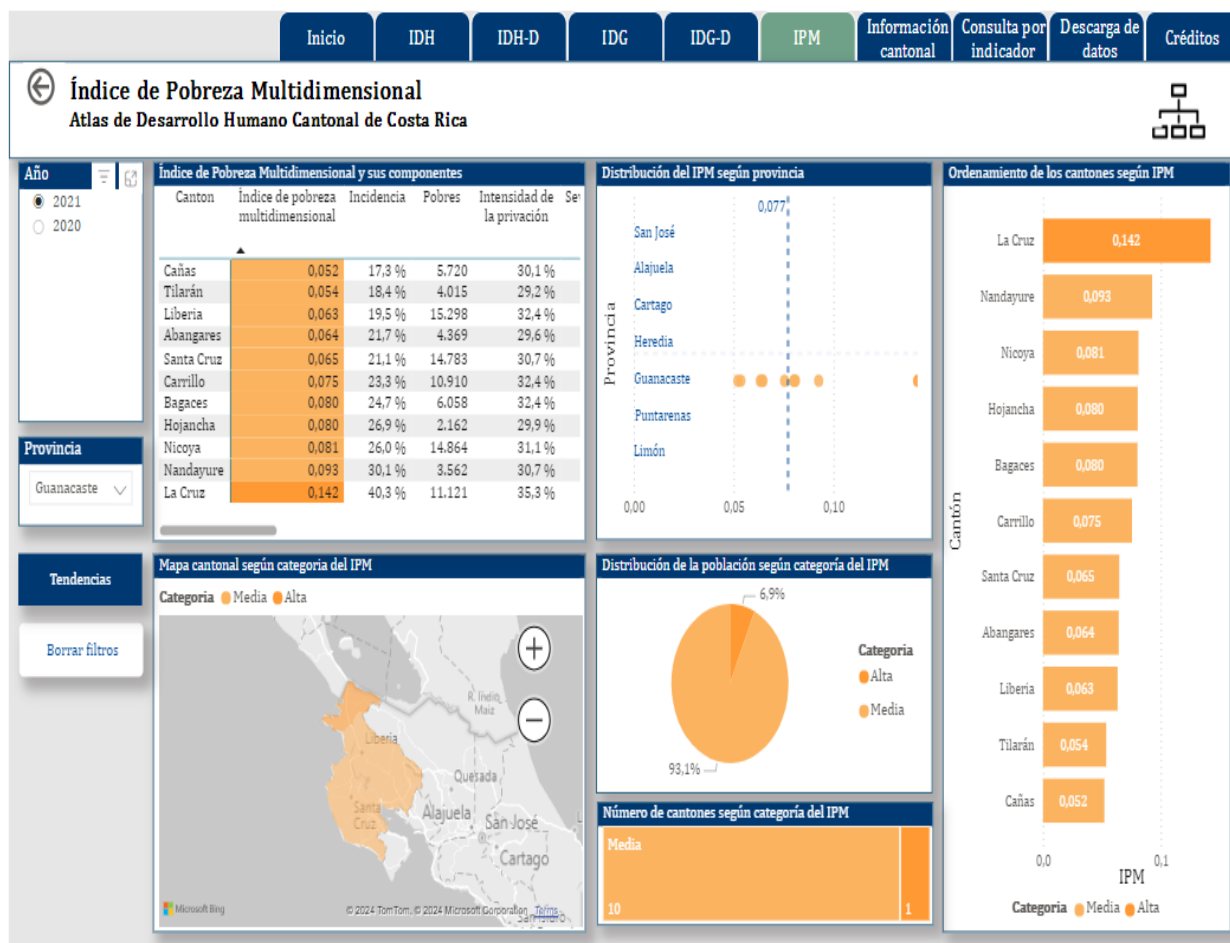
Inicio | IDH | IDH-D | IDG | IDG-D | IPM | Información cantonal | Consulta por indicador | Descarga de datos | Créditos

Índice de Pobreza Multidimensional
Atlas de Desarrollo Humano Cantonal de Costa Rica

Año
2021
2020

Provincia
Guanacaste

Tendencias

Borrar filtros

Índice de Pobreza Multidimensional y sus componentes

| Canton | Índice de pobreza multidimensional | Incidencia | Pobres | Intensidad de la privación | Se |
|---|---|---|---|---|---|
| Cañas | 0,052 | 17,3 % | 5.720 | 30,1 % | |
| Tilarán | 0,054 | 18,4 % | 4.015 | 29,2 % | |
| Liberia | 0,063 | 19,5 % | 15.298 | 32,4 % | |
| Abangares | 0,064 | 21,7 % | 4.369 | 29,6 % | |
| Santa Cruz | 0,065 | 21,1 % | 14.783 | 30,7 % | |
| Carrillo | 0,075 | 23,3 % | 10.910 | 32,4 % | |
| Bagaces | 0,080 | 24,7 % | 6.058 | 32,4 % | |
| Hojancha | 0,080 | 26,9 % | 2.162 | 29,9 % | |
| Nicoya | 0,081 | 26,0 % | 14.864 | 31,1 % | |
| Nandayure | 0,093 | 30,1 % | 3.562 | 30,7 % | |
| La Cruz | 0,142 | 40,3 % | 11.121 | 35,3 % | |

Distribución del IPM según provincia
0,077
San José
Alajuela
Cartago
Heredia
Guanacaste
Puntarenas
Limón
Provincia
0,00 0,05 0,10

Ordenamiento de los cantones según IPM
La Cruz 0,142
Nandayure 0,093
Nicoya 0,081
Hojancha 0,080
Bagaces 0,080
Carrillo 0,075
Santa Cruz 0,065
Abangares 0,064
Liberia 0,063
Tilarán 0,054
Cañas 0,052
Cantón
0,0 0,1
IPM
Categoria Media Alta

Mapa cantonal según categoria del IPM
Categoria Media Alta
R. Indio Maiz
Liberia
Quesada
Santa Cruz
Alajuela
San José
Cartago
Microsoft Bing
© 2024 TomTom, © 2024 Microsoft Corporation Terms

Distribución de la población según categoría del IPM
6,9%
93,1%
Categoria
Alta
Media

Número de cantones según categoría del IPM
Media
10
1